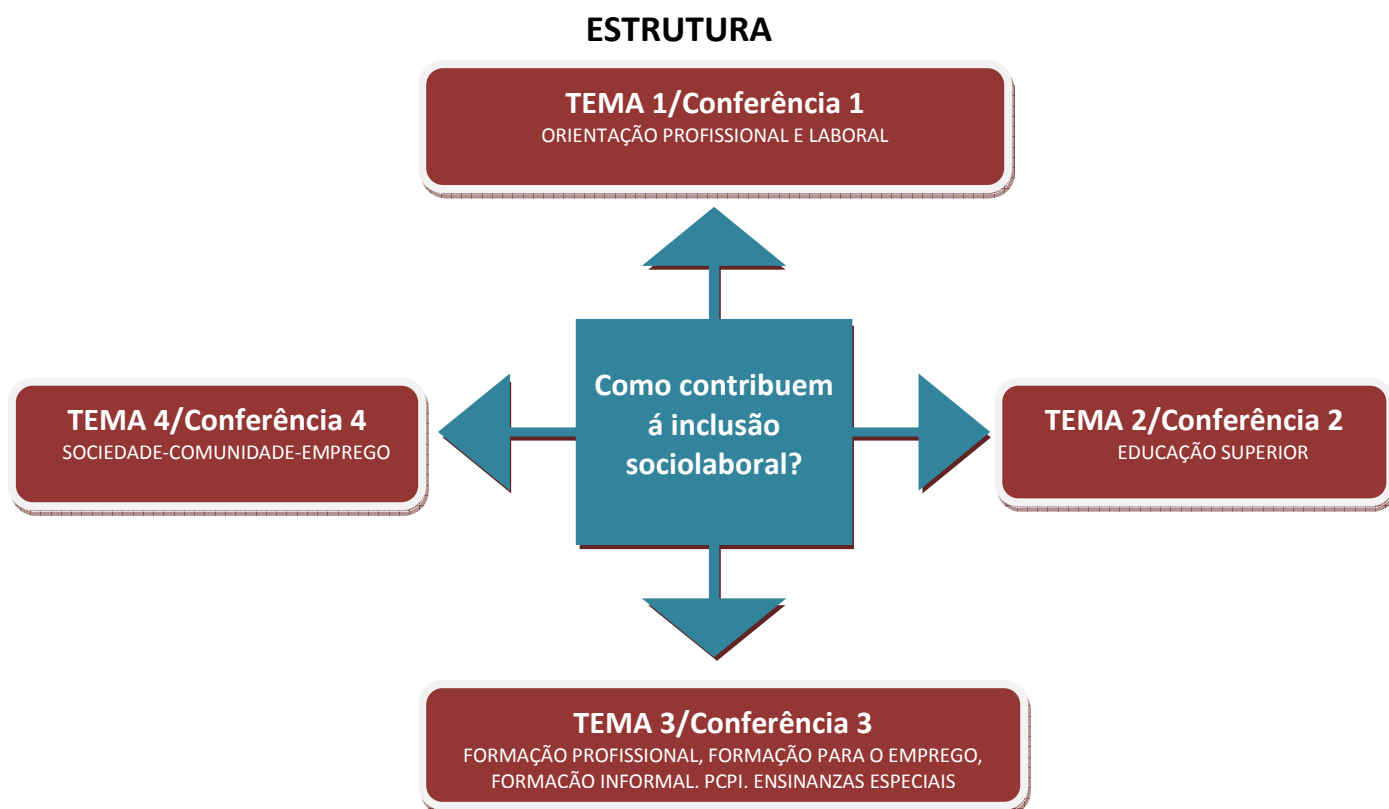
ESTRUTURA

TEMA 1/Conferência 1
ORIENTAÇÃO PROFISSIONAL E LABORAL

TEMA 4/Conferência 4
SOCIEDADE-COMUNIDADE-EMPREGO

Como contribuem á inclusão sociolaboral?

TEMA 2/Conferência 2
EDUCAÇÃO SUPERIOR

TEMA 3/Conferência 3
FORMAÇÃO PROFISSIONAL, FORMAÇÃO PARA O EMPREGO, FORMACÃO INFORMAL. PCPI. ENSINANZAS ESPECIAIS